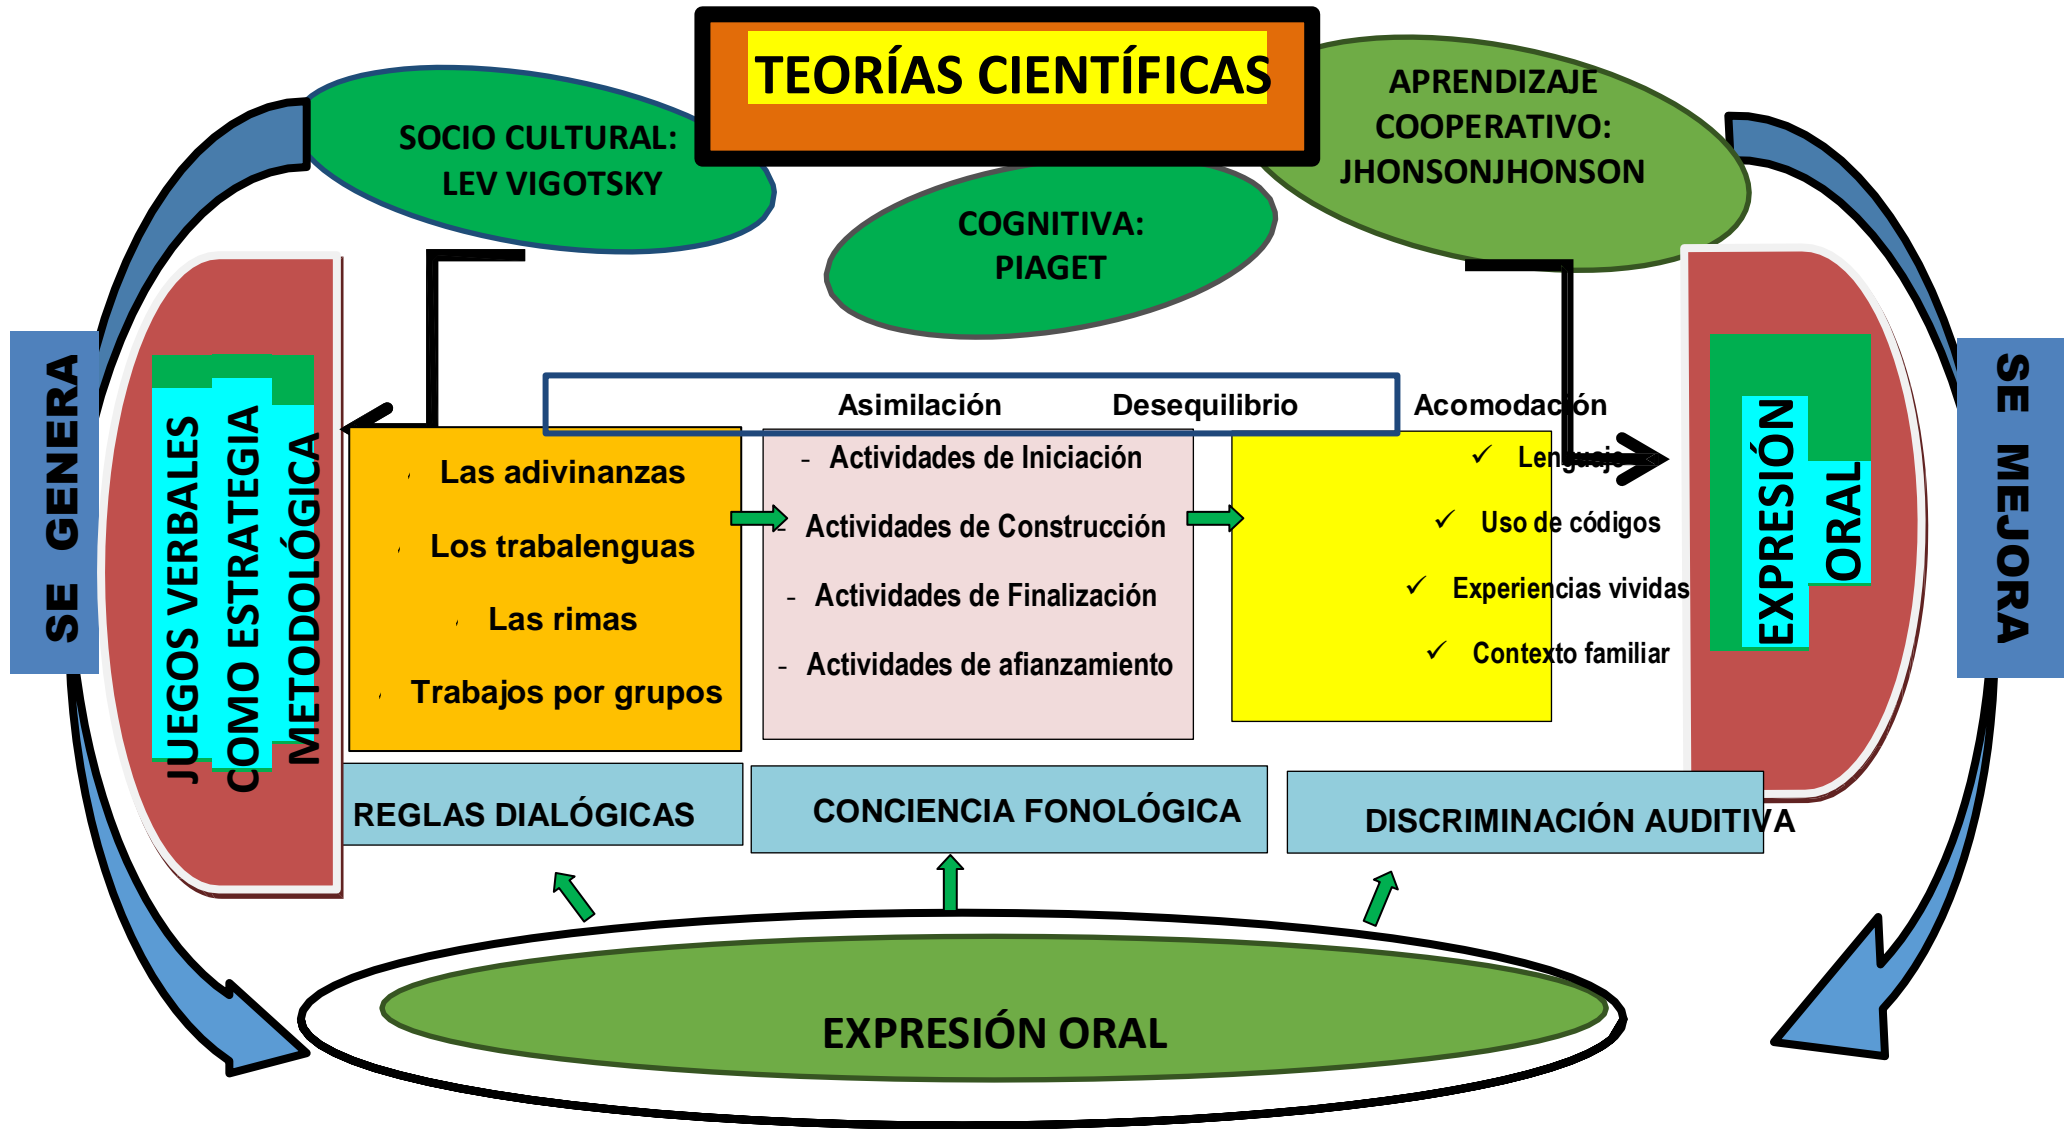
TEORÍAS CIENTÍFICAS

SOCIO CULTURAL: LEV VIGOTSKY

COGNITIVA: PIAGET

APRENDIZAJE COOPERATIVO: JHONSONJHONSON

SE GENERA

JUEGOS VERBALES COMO ESTRATEGIA METODOLÓGICA

Asimilación Desequilibrio Acomodación

Las adivinanzas

Los trabalenguas

Las rimas

Trabajos por grupos

- Actividades de Iniciación

Actividades de Construcción

- Actividades de Finalización

- Actividades de afianzamiento

✓ Lenguaje

✓ Uso de códigos

✓ Experiencias vividas

✓ Contexto familiar

EXPRESIÓN ORAL

SE MEJORA

REGLAS DIALÓGICAS

CONCIENCIA FONOLÓGICA

DISCRIMINACIÓN AUDITIVA

EXPRESIÓN ORAL